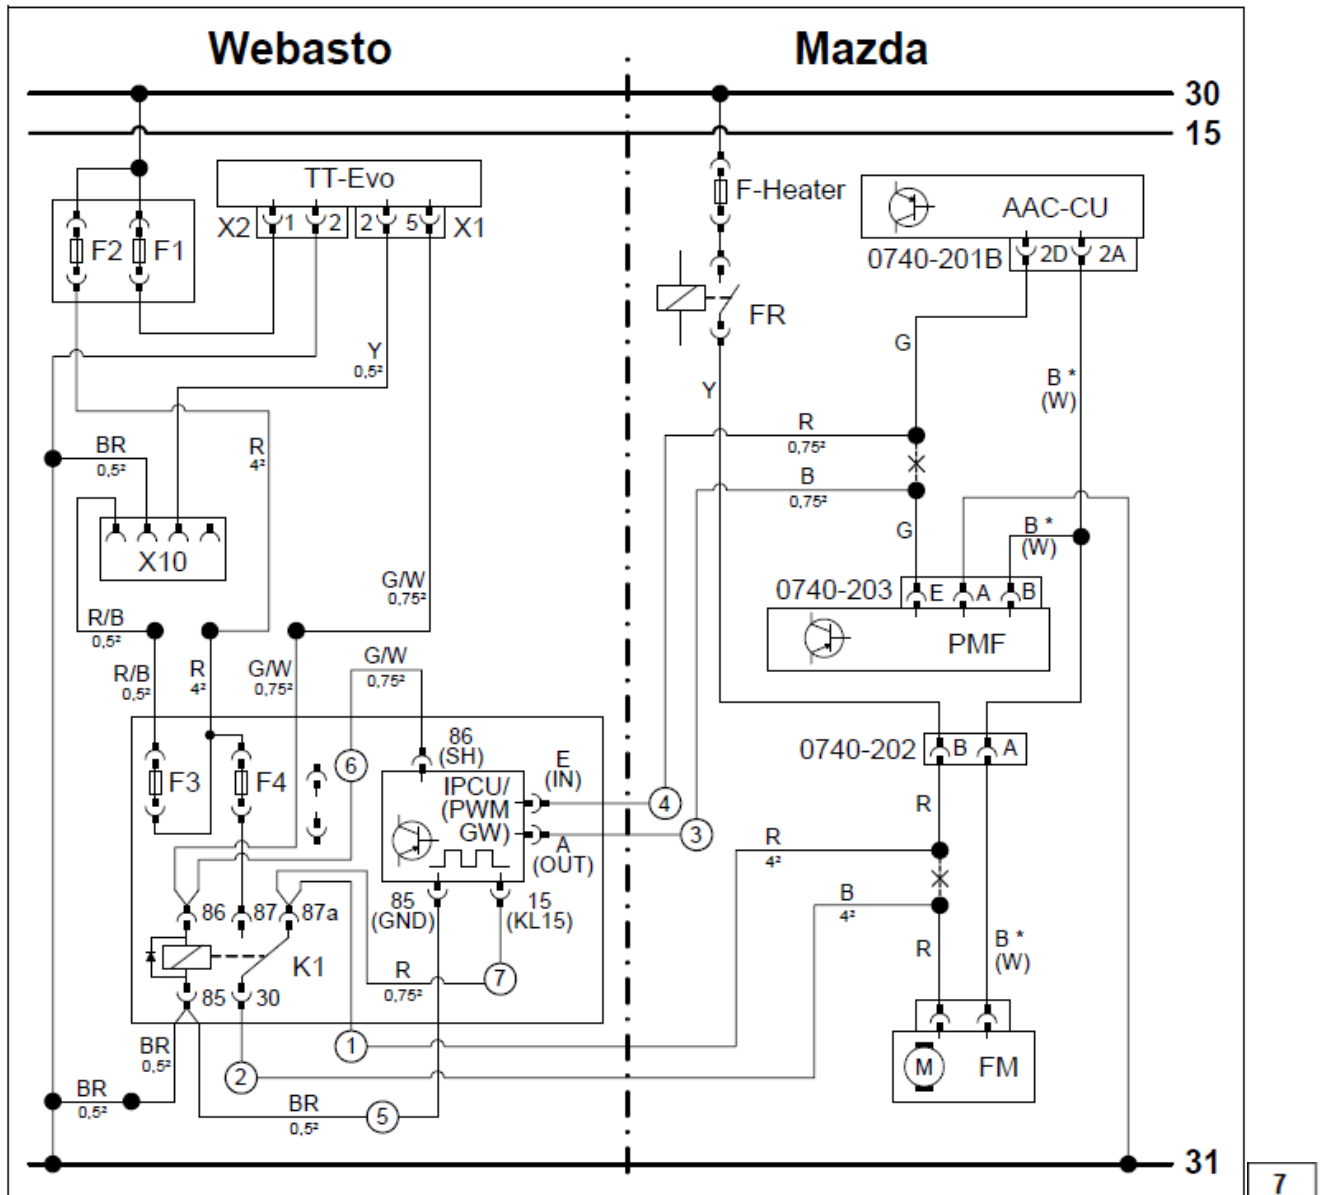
Webasto

Mazda

30

15

TT-Evo

X2 1 2

2 5 X1

F2 F1

F-Heater

AAC-CU

0740-201B 2D 2A

FR

G

Y
0,5²

Y

B *
(W)

R
0,75²

BR
0,5²

R
4²

B
0,75²

X10

G

B *
(W)

G/W
0,75²

0740-203 E A B

PMF

R/B
0,5²

R/B
0,5²

R
4²

G/W
0,75²

G/W
0,75²

86
(SH)

E
(IN)

0740-202 B A

F3 F4

6

IPCU/
(PWM
GW)

4

3

A
(OUT)

R

R
4²

85
(GND)

15
(KL15)

B
4²

86 87 87a

K1

R

B *
(W)

R
0,75²

7

85 30

1

BR
0,5²

M FM

BR
0,5²

2

BR
0,5²

5

31

7